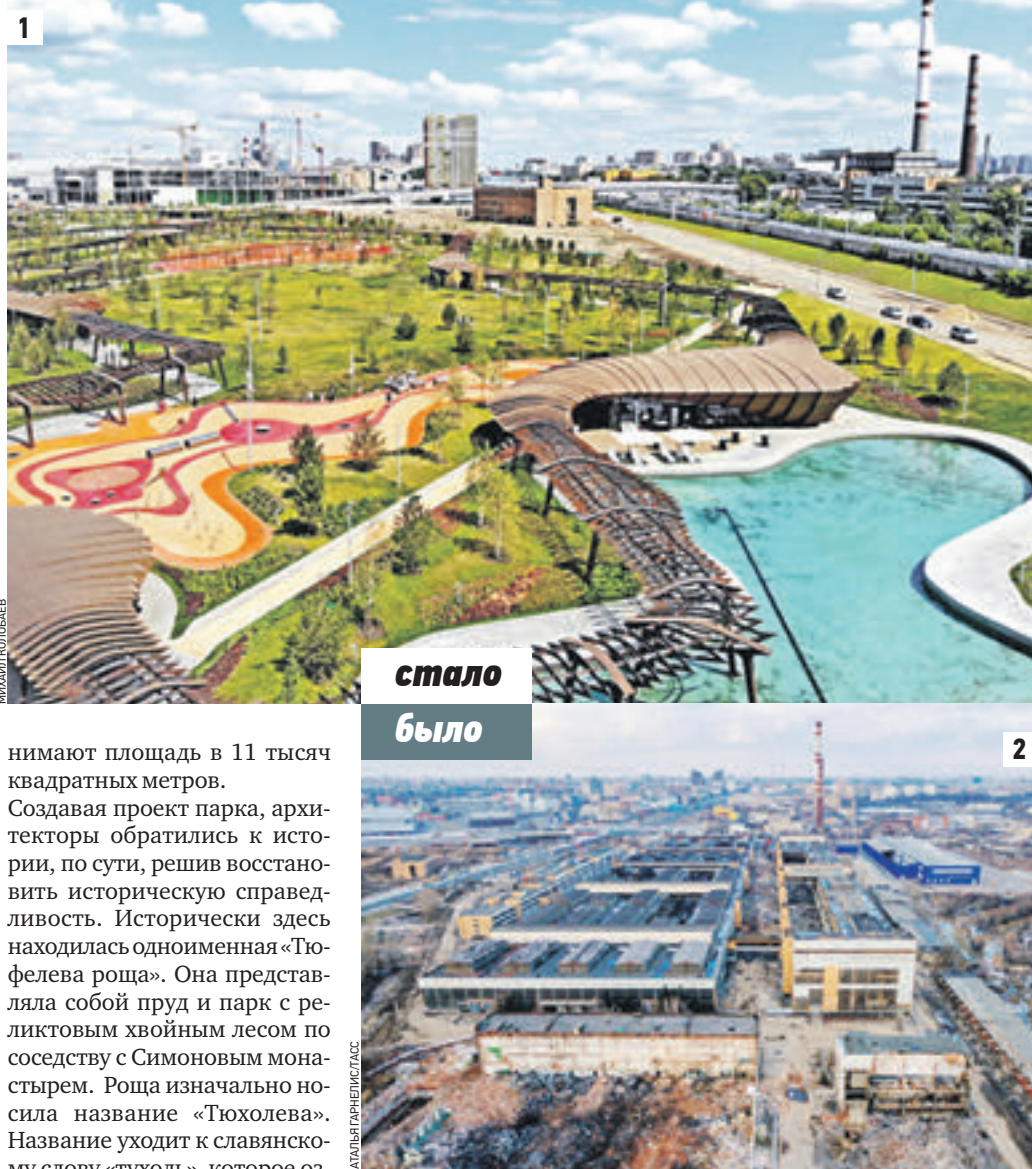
1

МИХАИЛ КОЛОБАЕВ

стало

было

2

нимают площадь в 11 тысяч квадратных метров.

Создавая проект парка, архитекторы обратились к истории, по сути, решив восстановить историческую справедливость. Исторически здесь находилась одноименная «Тюфелева роща». Она представляла собой пруд и парк с реликтовым хвойным лесом по соседству с Симоновым монастырем. Роща изначально носила название «Тюхолева». Название уходит к славянскому слову «тухоль», которое оз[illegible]

НАТАЛЬЯ ГАРНЕЛИС/ТАСС